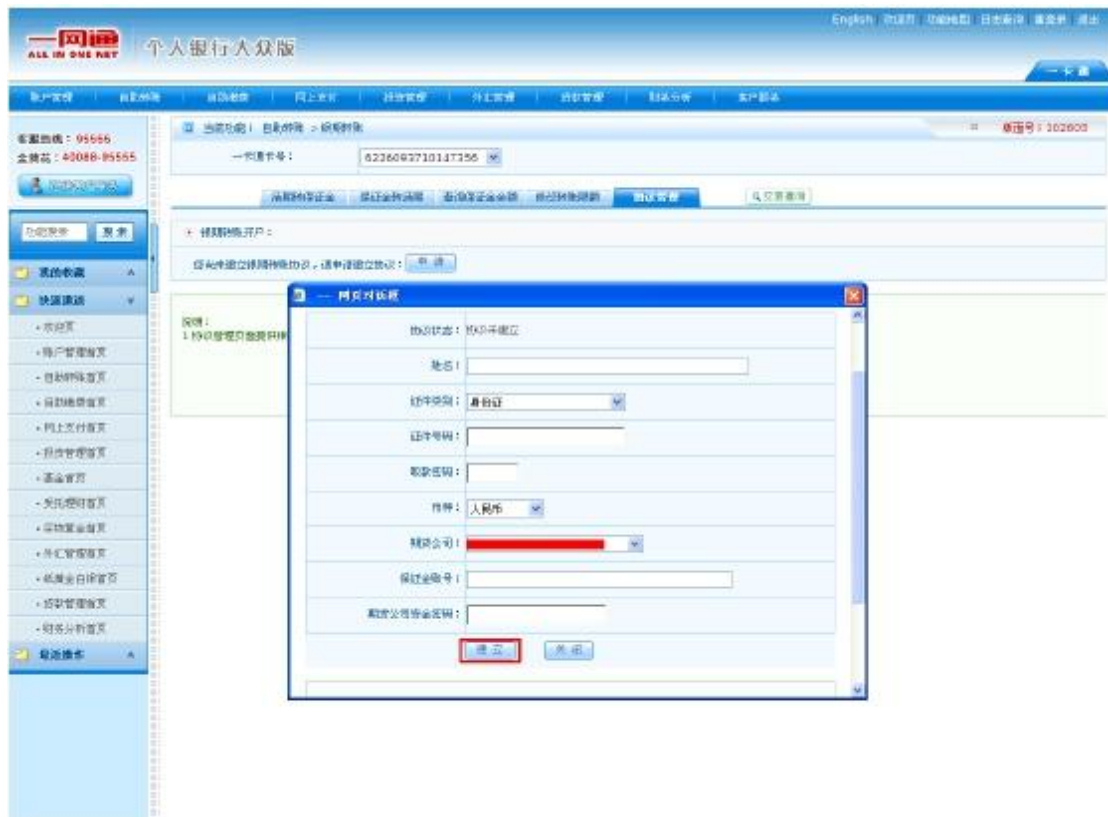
一网通 ALL IN ONE NET 个人银行大众版

English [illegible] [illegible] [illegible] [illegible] 退出

一卡通

账户管理 | 自助转账 | 自助缴费 | 网上支付 | 投资管理 | 外汇管理 | 贷款管理 | 财务分析 | 客户服务

客服热线：95555
金葵花：40088-95555

搜索

我的收藏
快捷通道
· 欢迎页
· 账户管理首页
· 自助转账首页
· 自助缴费首页
· 网上支付首页
· 投资管理首页
· 基金首页
· 受托理财首页
· 证券基金首页
· 外汇管理首页
· 纸黄金白银首页
· 贷款管理首页
· 财务分析首页
最近操作

当前功能：自助转账 > 银期转账

柜面号：102800

一卡通卡号： 6226093710147356

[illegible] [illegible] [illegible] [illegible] 协议管理 Q交易查询

· 银期转账开户：

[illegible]，请申请建立协议： 申请

说明：
1.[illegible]

— 网页对话框

协议状态：协议未建立

姓名：

证件类别： 身份证

证件号码：

期货密码：

币种： 人民币

期货公司：

保证金账号：

期货公司资金密码：

提交 关闭